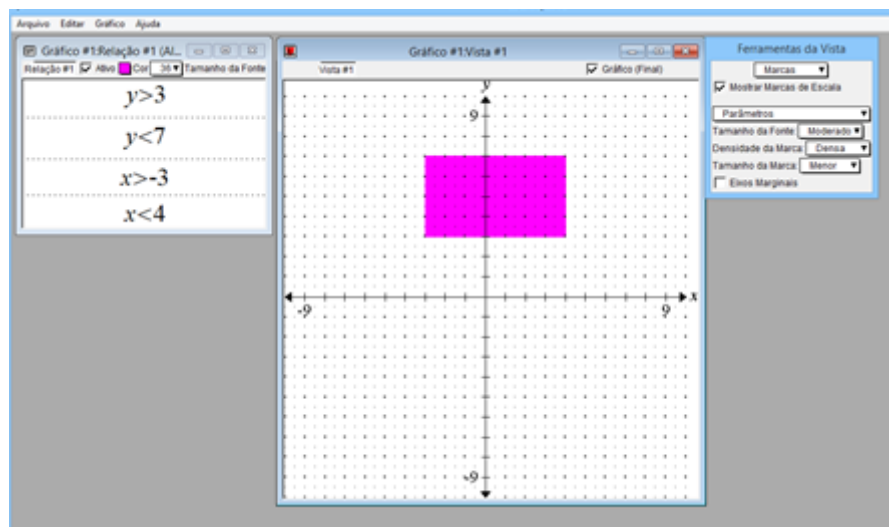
Arquivo Editar Gráfico Ajuda

Gráfico #1:Relação #1 (Al...

Relação #1 Ativo Cor 36 Tamanho da Fonte

$y>3$

$y<7$

$x>-3$

$x<4$

Gráfico #1:Vista #1

Vista #1

Gráfico (Final)

y

9

-9

9

x

-9

Ferramentas da Vista

Marcas

Mostrar Marcas de Escala

Parâmetros

Tamanho da Fonte Moderado

Densidade da Marca Densa

Tamanho da Marca Menor

Eixos Marginais